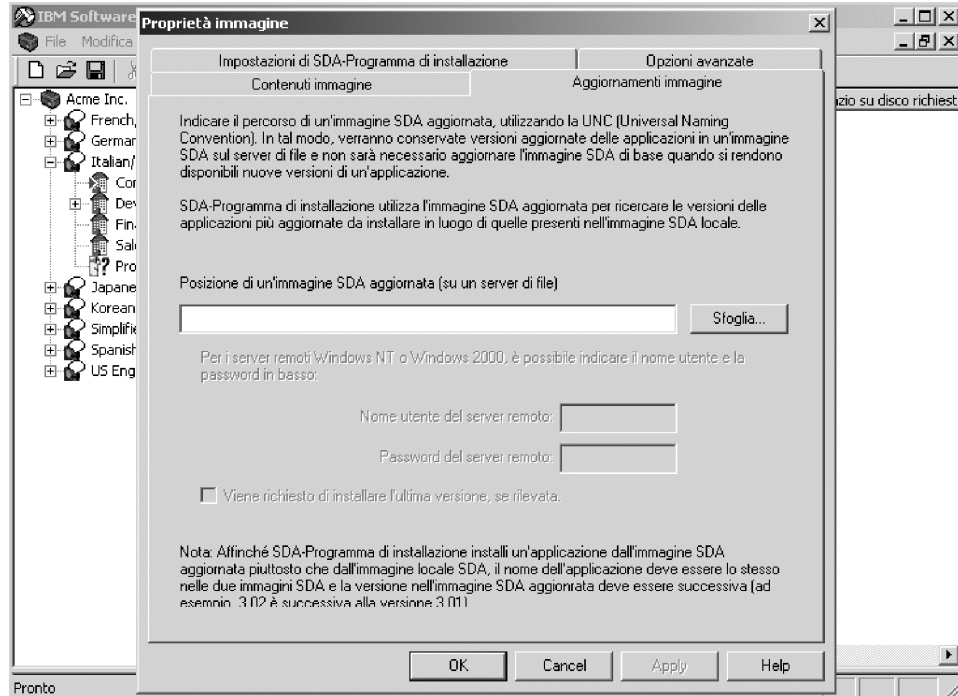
IBM Software
File Modifica
Acme Inc.
French,
German
Italian/
Cor
Dev
Fin
Sal
Pro
Japane
Korean
Simplifie
Spanish
US Eng
zio su disco richiest
Pronto

Proprietà immagine

Impostazioni di SDA-Programma di installazione
Opzioni avanzate
Contenuti immagine
Aggiornamenti immagine

Indicare il percorso di un'immagine SDA aggiornata, utilizzando la UNC (Universal Naming Convention). In tal modo, verranno conservate versioni aggiornate delle applicazioni in un'immagine SDA sul server di file e non sarà necessario aggiornare l'immagine SDA di base quando si rendono disponibili nuove versioni di un'applicazione.

SDA-Programma di installazione utilizza l'immagine SDA aggiornata per ricercare le versioni delle applicazioni più aggiornate da installare in luogo di quelle presenti nell'immagine SDA locale.

Posizione di un'immagine SDA aggiornata (su un server di file)

Sfoglia...

Per i server remoti Windows NT o Windows 2000, è possibile indicare il nome utente e la password in basso:

Nome utente del server remoto:

Password del server remoto:

Viene richiesto di installare l'ultima versione, se rilevata.

Nota: Affinché SDA-Programma di installazione installi un'applicazione dall'immagine SDA aggiornata piuttosto che dall'immagine locale SDA, il nome dell'applicazione deve essere lo stesso nelle due immagini SDA e la versione nell'immagine SDA aggionrata deve essere successiva (ad esempio, 3.02 è successiva alla versione 3.01).

OK
Cancel
Apply
Help